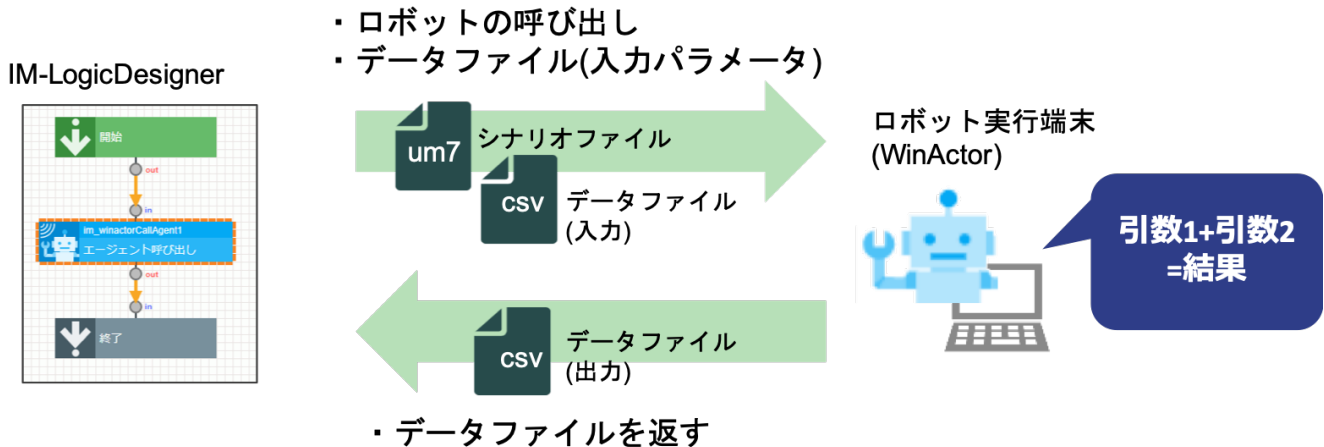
IM-LogicDesigner

開始

out

in

im_winactorCallAgent1
エージェント呼び出し

out

in

終了

・ロボットの呼び出し
・データファイル(入力パラメータ)

um7 シナリオファイル

csv データファイル (入力)

csv データファイル (出力)

・データファイルを返す

ロボット実行端末 (WinActor)

引数1+引数2 =結果